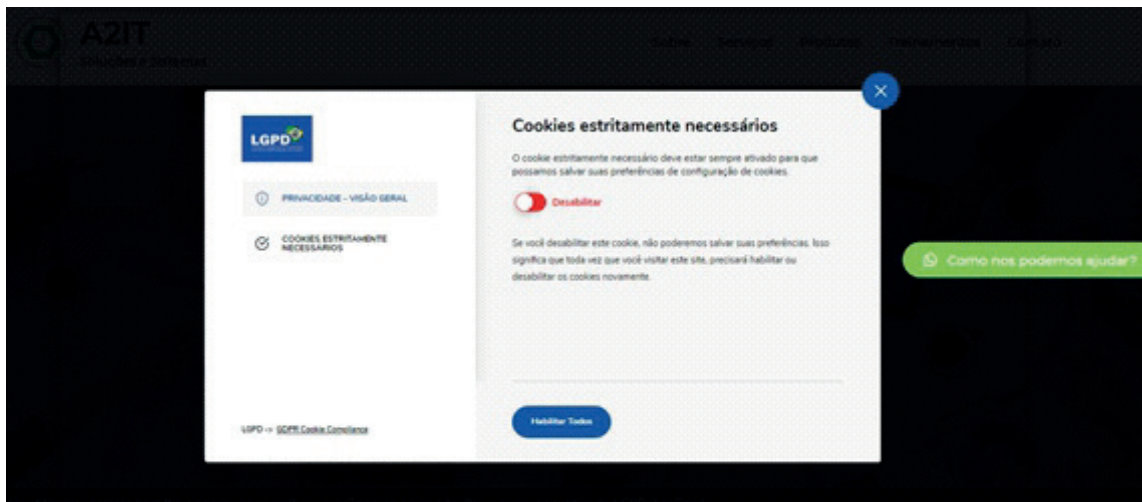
A2IT
Soluções e Soluções

Sobre Serviços Produtos Treinamentos Contato

LGPD

PRIVACIDADE - VISÃO GERAL

COOKIES ESTRITAMENTE NECESSÁRIOS

Cookies estritamente necessários

O cookie estritamente necessário deve estar sempre ativado para que possamos salvar suas preferências de configuração de cookies.

Desabilitar

Se você desabilitar este cookie, não poderemos salvar suas preferências. Isso significa que toda vez que você visitar este site, precisará habilitar ou desabilitar os cookies novamente.

LGPD -> GDPR Cookie Compliance

Habilitar Todos

Como nos podemos ajudar?